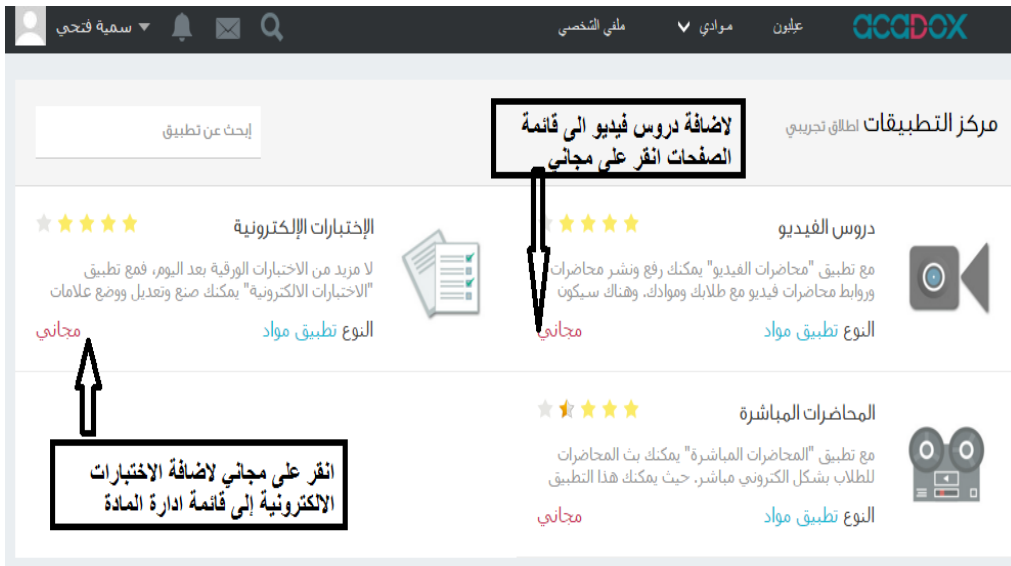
acadox عليون موادي ملفي الشخصي

سمية فتحي

مركز التطبيقات اطلاق تجريبي

ابحث عن تطبيق

لاضافة دروس فيديو الى قائمة الصفحات انقر على مجاني

دروس الفيديو

مع تطبيق "محاضرات الفيديو" يمكنك رفع ونشر محاضرات وروابط محاضرات فيديو مع طلابك وموادك. وهناك سيكون

النوع تطبيق مواد

مجاني

الإختبارات الإلكترونية

لا مزيد من الاختبارات الورقية بعد اليوم، فمع تطبيق "الاختبارات الالكترونية" يمكنك صنع وتعديل ووضع علامات

النوع تطبيق مواد

مجاني

المحاضرات المباشرة

مع تطبيق "المحاضرات المباشرة" يمكنك بث المحاضرات للطلاب بشكل الكتروني مباشر. حيث يمكنك هذا التطبيق

النوع تطبيق مواد

مجاني

انقر على مجاني لاضافة الاختبارات الالكترونية إلى قائمة ادارة المادة